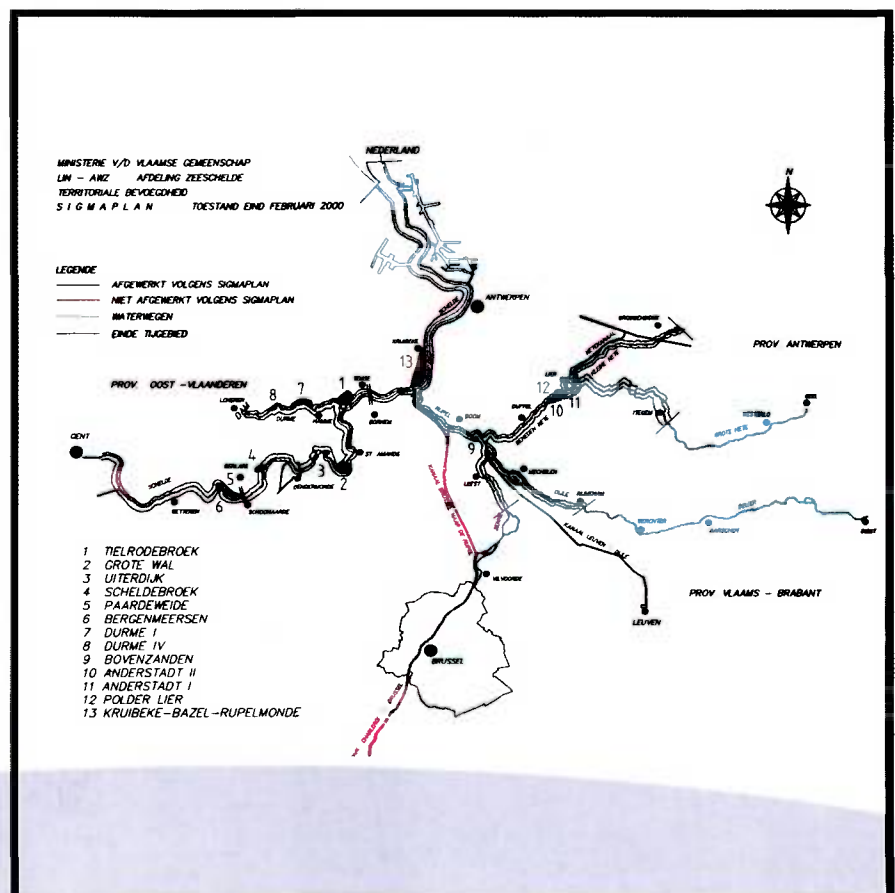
MINISTERIE V/D VLAAMSE GEMEENSCHAP
LIM - AWZ AFDELING ZEESCHELDE
TERRITORIALE BEVOEGDHEID
SIGMAPLAN TOESTAND EIND FEBRUARI 2000

NEDERLAND

N

LEGENDE
AFGEWERKT VOLGENS SIGMAPLAN
NIET AFGEWERKT VOLGENS SIGMAPLAN
WATERWEGEN
EINDE TIJGEBIED

ANTWERPEN

PROV. ANTWERPEN

PROV. OOST-VLAANDEREN

13

8 7 1

12 11 10

9

GENT

4 3 5 6 2

LIER

MECHELEN

BOOM

DUFFEL

VILVOORDE

LEUVEN

BRUSSEL

PROV. VLAAMS - BRABANT

1 TIELRODEBROEK
2 GROTE WAL
3 UITERDIJK
4 SCHELDEBROEK
5 PAARDEWEIDE
6 BERGENMEERSEN
7 DURME I
8 DURME IV
9 BOVENZANDEN
10 ANDERSTADT II
11 ANDERSTADT I
12 POLDER LIER
13 KRUIBEKE-BAZEL-RUPELMONDE